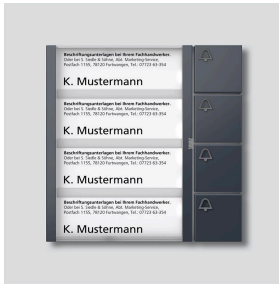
Beschriftungsunterlagen bei Ihrem Fachhandwerker.
Oder bei S. Siedle & Söhne, Abt. Marketing-Service, Postfach 1155, 78120 Furtwangen, Tel.: 07723 63-354

K. Mustermann

Beschriftungsunterlagen bei Ihrem Fachhandwerker.
Oder bei S. Siedle & Söhne, Abt. Marketing-Service, Postfach 1155, 78120 Furtwangen, Tel.: 07723 63-354

K. Mustermann

Beschriftungsunterlagen bei Ihrem Fachhandwerker.
Oder bei S. Siedle & Söhne, Abt. Marketing-Service, Postfach 1155, 78120 Furtwangen, Tel.: 07723 63-354

K. Mustermann

Beschriftungsunterlagen bei Ihrem Fachhandwerker.
Oder bei S. Siedle & Söhne, Abt. Marketing-Service, Postfach 1155, 78120 Furtwangen, Tel.: 07723 63-354

K. Mustermann